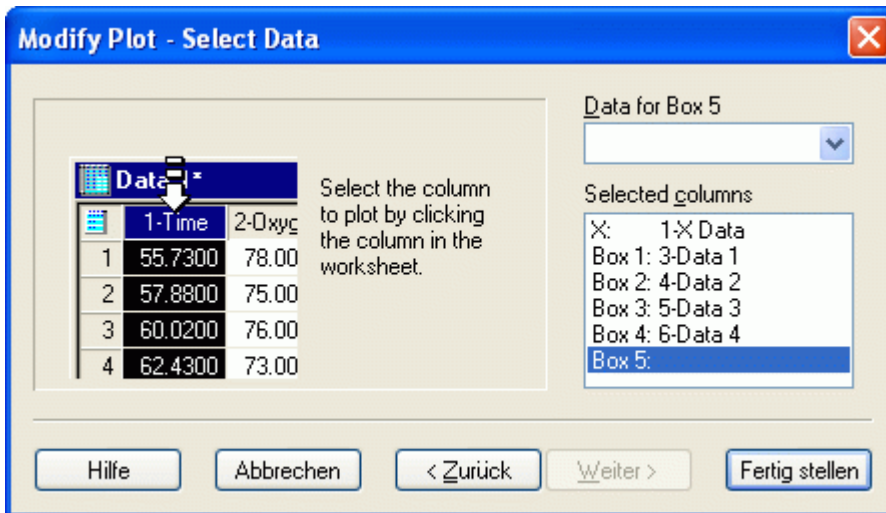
Modify Plot - Select Data

Data for Box 5

Selected columns

| | 1-Time | 2-Oxyg |
|---|---|---|
| 1 | 55.7300 | 78.00 |
| 2 | 57.8800 | 75.00 |
| 3 | 60.0200 | 76.00 |
| 4 | 62.4300 | 73.00 |

Data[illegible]*

Select the column to plot by clicking the column in the worksheet.

X: 1-X Data
Box 1: 3-Data 1
Box 2: 4-Data 2
Box 3: 5-Data 3
Box 4: 6-Data 4
Box 5:

Hilfe
Abbrechen
< Zurück
Weiter >
Fertig stellen